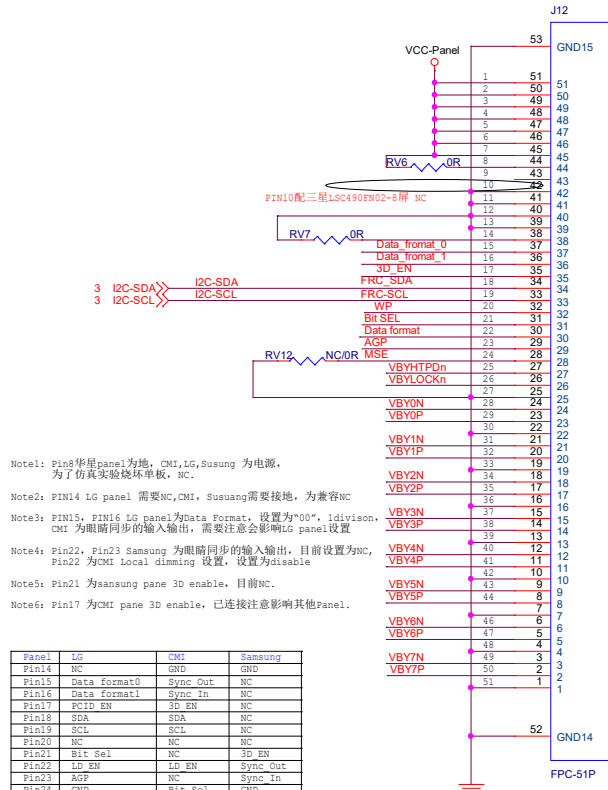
J12
53 GND15
VCC-Panel
1 51 51
2 50 50
3 49 49
4 48 48
5 47 47
6 46 46
7 45 45
RV6 0R 8 44 44
9 43 43
10 42 42
PIN10配三星LSC490FN02-8屏 NC 11 41 41
12 40 40
13 39 39
RV7 0R 14 38 38
Data_fromat_0 15 37 37
Data_fromat_1 16 36 36
3D_EN 17 35 35
3 I2C-SDA I2C-SDA FRC_SDA 18 34 34
3 I2C-SCL I2C-SCL FRC-SCL 19 33 33
WP 20 32 32
Bit SEL 21 31 31
Data format 22 30 30
AGP 23 29 29
RV12 NC/0R MSE 24 28 28
VBYHTPDn 25 27 27
VBYLOCKn 26 26 26
27 25 25
VBY0N 28 24 24
VBY0P 29 23 23
30 22 22
VBY1N 31 21 21
VBY1P 32 20 20
33 19 19
VBY2N 34 18 18
VBY2P 35 17 17
36 16 16
VBY3N 37 15 15
VBY3P 38 14 14
39 13 13
VBY4N 40 12 12
VBY4P 41 11 11
42 10 10
VBY5N 43 9 9
VBY5P 44 8 8
7 7
VBY6N 46 6 6
VBY6P 47 5 5
48 4 4
VBY7N 49 3 3
VBY7P 50 2 2
51 1 1
52 GND14
FPC-51P

Note1: Pin8华星panel为地，CMI,LG,Susung 为电源，为了仿真实验烧坏单板，NC。

Note2: PIN14 LG panel 需要NC,CMI, Susuang需要接地，为兼容NC

Note3: PIN15, PIN16 LG panel为Data Format, 设置为"00", 1divison, CMI 为眼睛同步的输入输出，需要注意会影响LG panel设置

Note4: Pin22, Pin23 Samsung 为眼睛同步的输入输出，目前设置为NC, Pin22 为CMI Local dimming 设置，设置为disable

Note5: Pin21 为sansung pane 3D enable，目前NC。

Note6: Pin17 为CMI pane 3D enable，已连接注意影响其他Panel.

| Panel | LG | CMI | Samsung |
|---|---|---|---|
| Pin14 | NC | GND | GND |
| Pin15 | Data format0 | Sync_Out | NC |
| Pin16 | Data format1 | Sync_In | NC |
| Pin17 | PCID_EN | 3D_EN | NC |
| Pin18 | SDA | SDA | NC |
| Pin19 | SCL | SCL | NC |
| Pin20 | NC | NC | NC |
| Pin21 | Bit Sel | NC | 3D_EN |
| Pin22 | LD_EN | LD_EN | Sync_Out |
| Pin23 | AGP | NC | Sync_In |
| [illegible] | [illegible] | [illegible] | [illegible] |